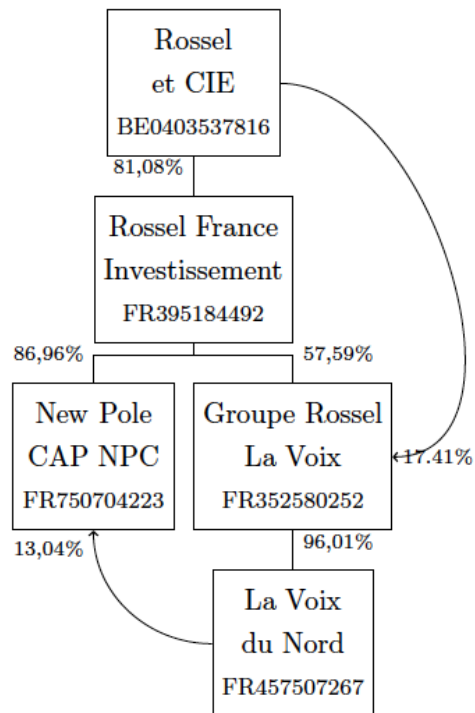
Rossel et CIE
BE0403537816

81,08%

Rossel France Investissement
FR395184492

86,96%

57,59%

New Pole CAP NPC
FR750704223

Groupe Rossel La Voix
FR352580252

17.41%

13,04%

96,01%

La Voix du Nord
FR457507267